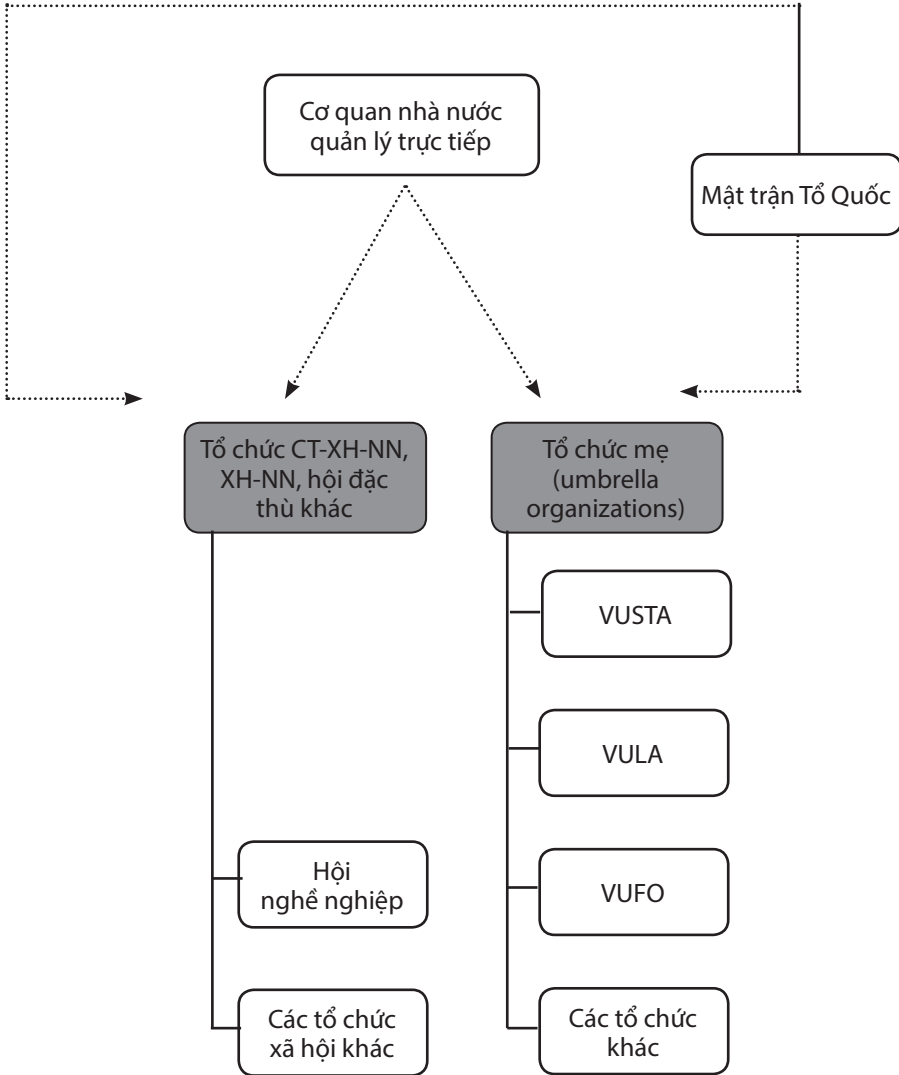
Cơ quan nhà nước quản lý trực tiếp

Mặt trận Tổ Quốc

Tổ chức CT-XH-NN, XH-NN, hội đặc thù khác

Tổ chức mẹ (umbrella organizations)

VUSTA

VULA

VUFO

Các tổ chức khác

Hội nghề nghiệp

Các tổ chức xã hội khác